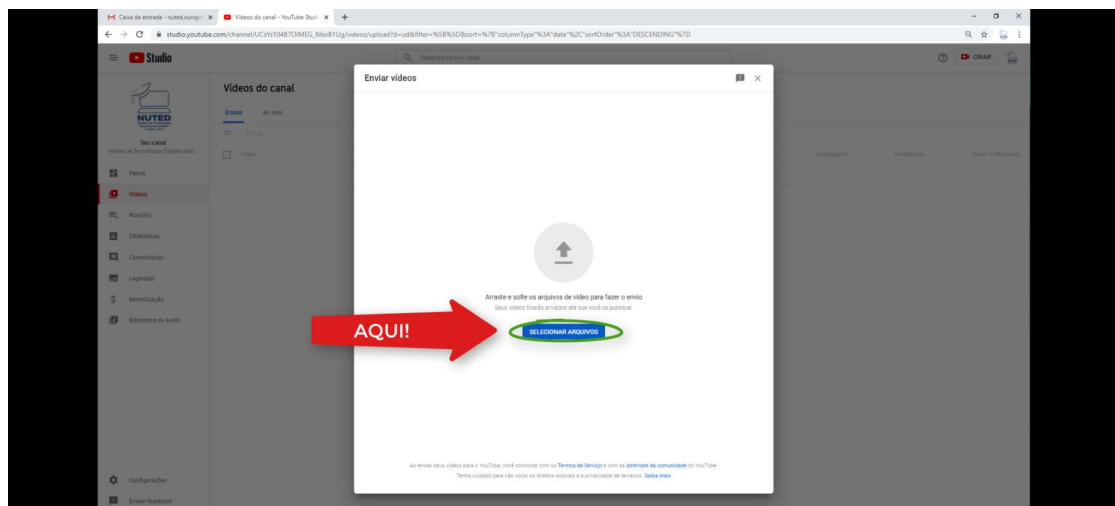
Caixa de entrada - nuted.europ
Vídeos do canal - YouTube Studi
studio.youtube.com/channel/UCsYs104B7OIMEG_Bo6o81Ug/videos/upload?d=ud&filter=%5B%5D&sort=%7B"columnType"%3A"date"%2C"sortOrder"%3A"DESCENDING"%7D

Studio
Pesquisar no seu canal
CRIAR

NUTED
Seu canal
Núcleo de Tecnologia Digital e Ed...

Painel
Vídeos
Playlists
Estatísticas
Comentários
Legendas
Monetização
Biblioteca de áudio

Configurações
Enviar feedback

Vídeos do canal
Envios
Ao vivo
Filtrar
Vídeo
Visualizações
Comentários
Gostei (% Não gostei)

Enviar vídeos

Arraste e solte os arquivos de vídeo para fazer o envio
Seus vídeos ficarão privados até que você os publique.

AQUI!

SELECIONAR ARQUIVOS

Ao enviar seus vídeos para o YouTube, você concorda com os Termos de Serviço e com as diretrizes da comunidade do YouTube.
Tenha cuidado para não violar os direitos autorais e a privacidade de terceiros. Saiba mais